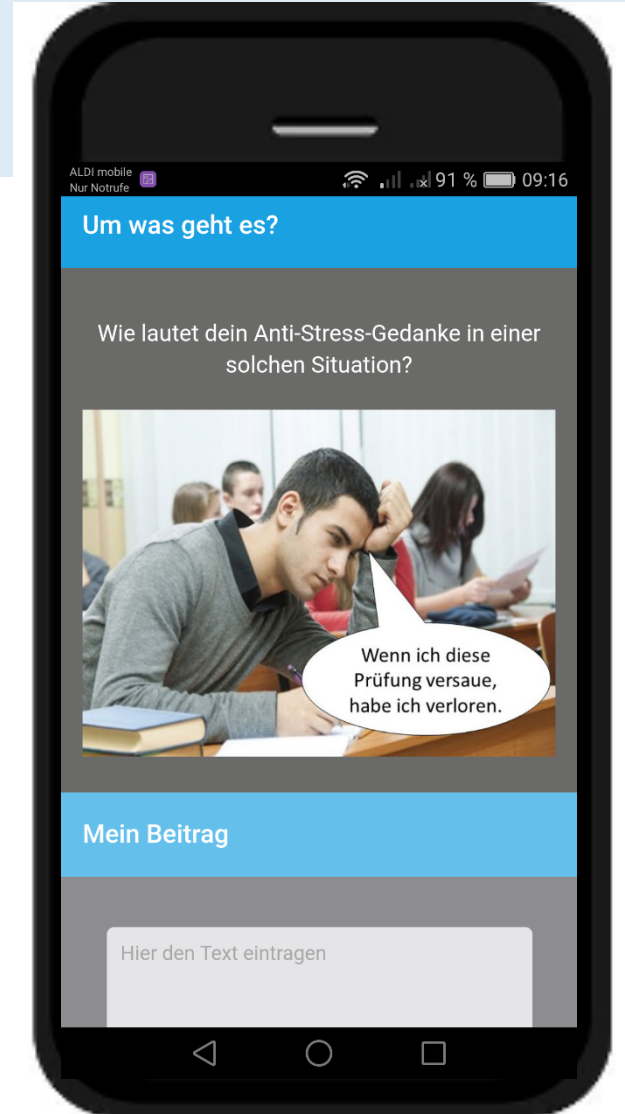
ALDI mobile
Nur Notrufe

91 % 09:16

Um was geht es?

Wie lautet dein Anti-Stress-Gedanke in einer solchen Situation?

Wenn ich diese Prüfung versaue, habe ich verloren.

Mein Beitrag

Hier den Text eintragen